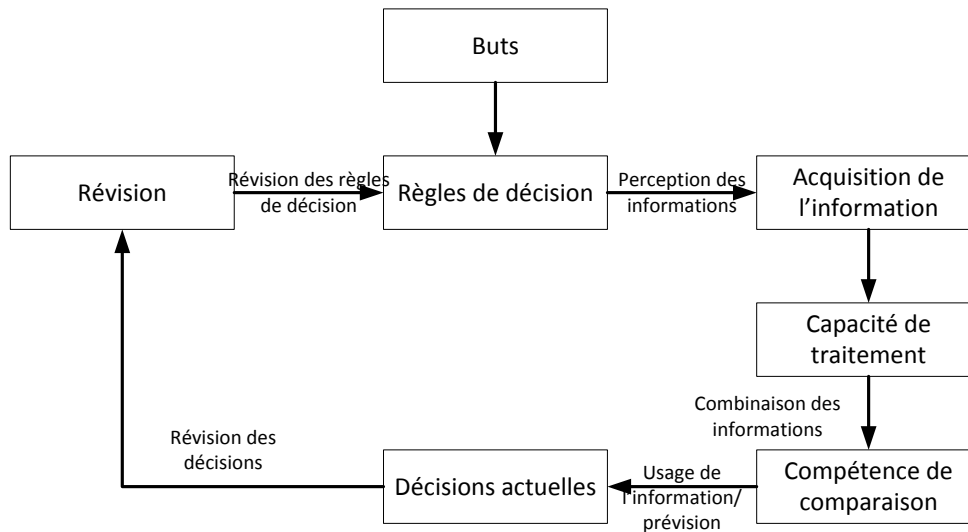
Buts

Révision

Révision des règles de décision

Règles de décision

Perception des informations

Acquisition de l'information

Capacité de traitement

Combinaison des informations

Compétence de comparaison

Usage de l'information/ prévision

Décisions actuelles

Révision des décisions